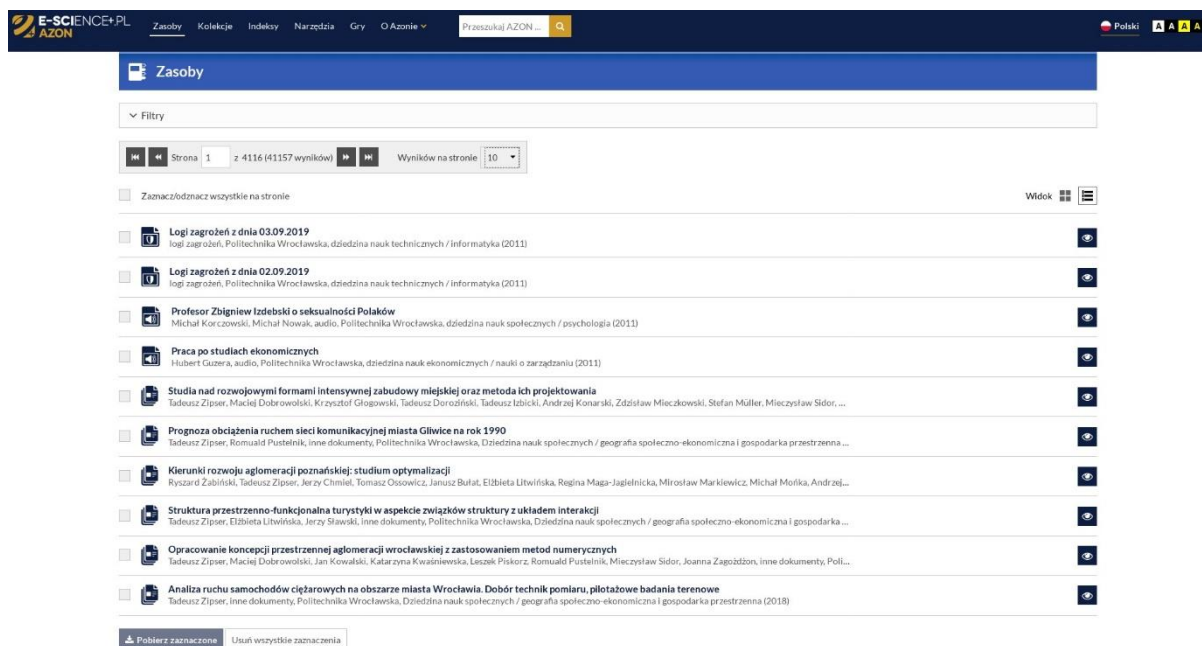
E-SCIENCE.PL AZON Zasoby Kolekcje Indeksy Narzędzia Gry O Azonie Przeszukaj AZON ... Polski A A A A

Zasoby

Filtry

Strona 1 z 4116 (41157 wyników) Wyników na stronie 10

Zaznacz/odznacz wszystkie na stronie

Widok

Logi zagrożeń z dnia 03.09.2019
logi zagrożeń, Politechnika Wrocławska, dziedzina nauk technicznych / informatyka (2011)

Logi zagrożeń z dnia 02.09.2019
logi zagrożeń, Politechnika Wrocławska, dziedzina nauk technicznych / informatyka (2011)

Profesor Zbigniew Izdebski o seksualności Polaków
Michał Korczowski, Michał Nowak, audio, Politechnika Wrocławska, dziedzina nauk społecznych / psychologia (2011)

Praca po studiach ekonomicznych
Hubert Guzera, audio, Politechnika Wrocławska, dziedzina nauk ekonomicznych / nauki o zarządzaniu (2011)

Studia nad rozwojowymi formami intensywnej zabudowy miejskiej oraz metoda ich projektowania
Tadeusz Zipser, Maciej Dobrowolski, Krzysztof Głogowski, Tadeusz Doroziński, Tadeusz Izbicki, Andrzej Konarski, Zdzisław Mieczkowski, Stefan Müller, Mieczysław Sidor, ...

Prognoza obciążenia ruchem sieci komunikacyjnej miasta Gliwice na rok 1990
Tadeusz Zipser, Romuald Pustelnik, inne dokumenty, Politechnika Wrocławska, Dziedzina nauk społecznych / geografia społeczno-ekonomiczna i gospodarka przestrzenna ...

Kierunki rozwoju aglomeracji poznańskiej: studium optymalizacji
Ryszard Żabiński, Tadeusz Zipser, Jerzy Chmiel, Tomasz Ossowicz, Janusz Bułat, Elżbieta Litwińska, Regina Maga-Jagielnicka, Mirosław Markiewicz, Michał Mońka, Andrzej...

Struktura przestrzenno-funkcjonalna turystyki w aspekcie związków struktury z układem interakcji
Tadeusz Zipser, Elżbieta Litwińska, Jerzy Sławski, inne dokumenty, Politechnika Wrocławska, Dziedzina nauk społecznych / geografia społeczno-ekonomiczna i gospodarka ...

Opracowanie koncepcji przestrzennej aglomeracji wrocławskiej z zastosowaniem metod numerycznych
Tadeusz Zipser, Maciej Dobrowolski, Jan Kowalski, Katarzyna Kwaśniewska, Leszek Piskorz, Romuald Pustelnik, Mieczysław Sidor, Joanna Zagożdżon, inne dokumenty, Poli...

Analiza ruchu samochodów ciężarowych na obszarze miasta Wrocławia. Dobór technik pomiaru, pilotażowe badania terenowe
Tadeusz Zipser, inne dokumenty, Politechnika Wrocławska, Dziedzina nauk społecznych / geografia społeczno-ekonomiczna i gospodarka przestrzenna (2018)

Pobierz zaznaczone Usuń wszystkie zaznaczenia